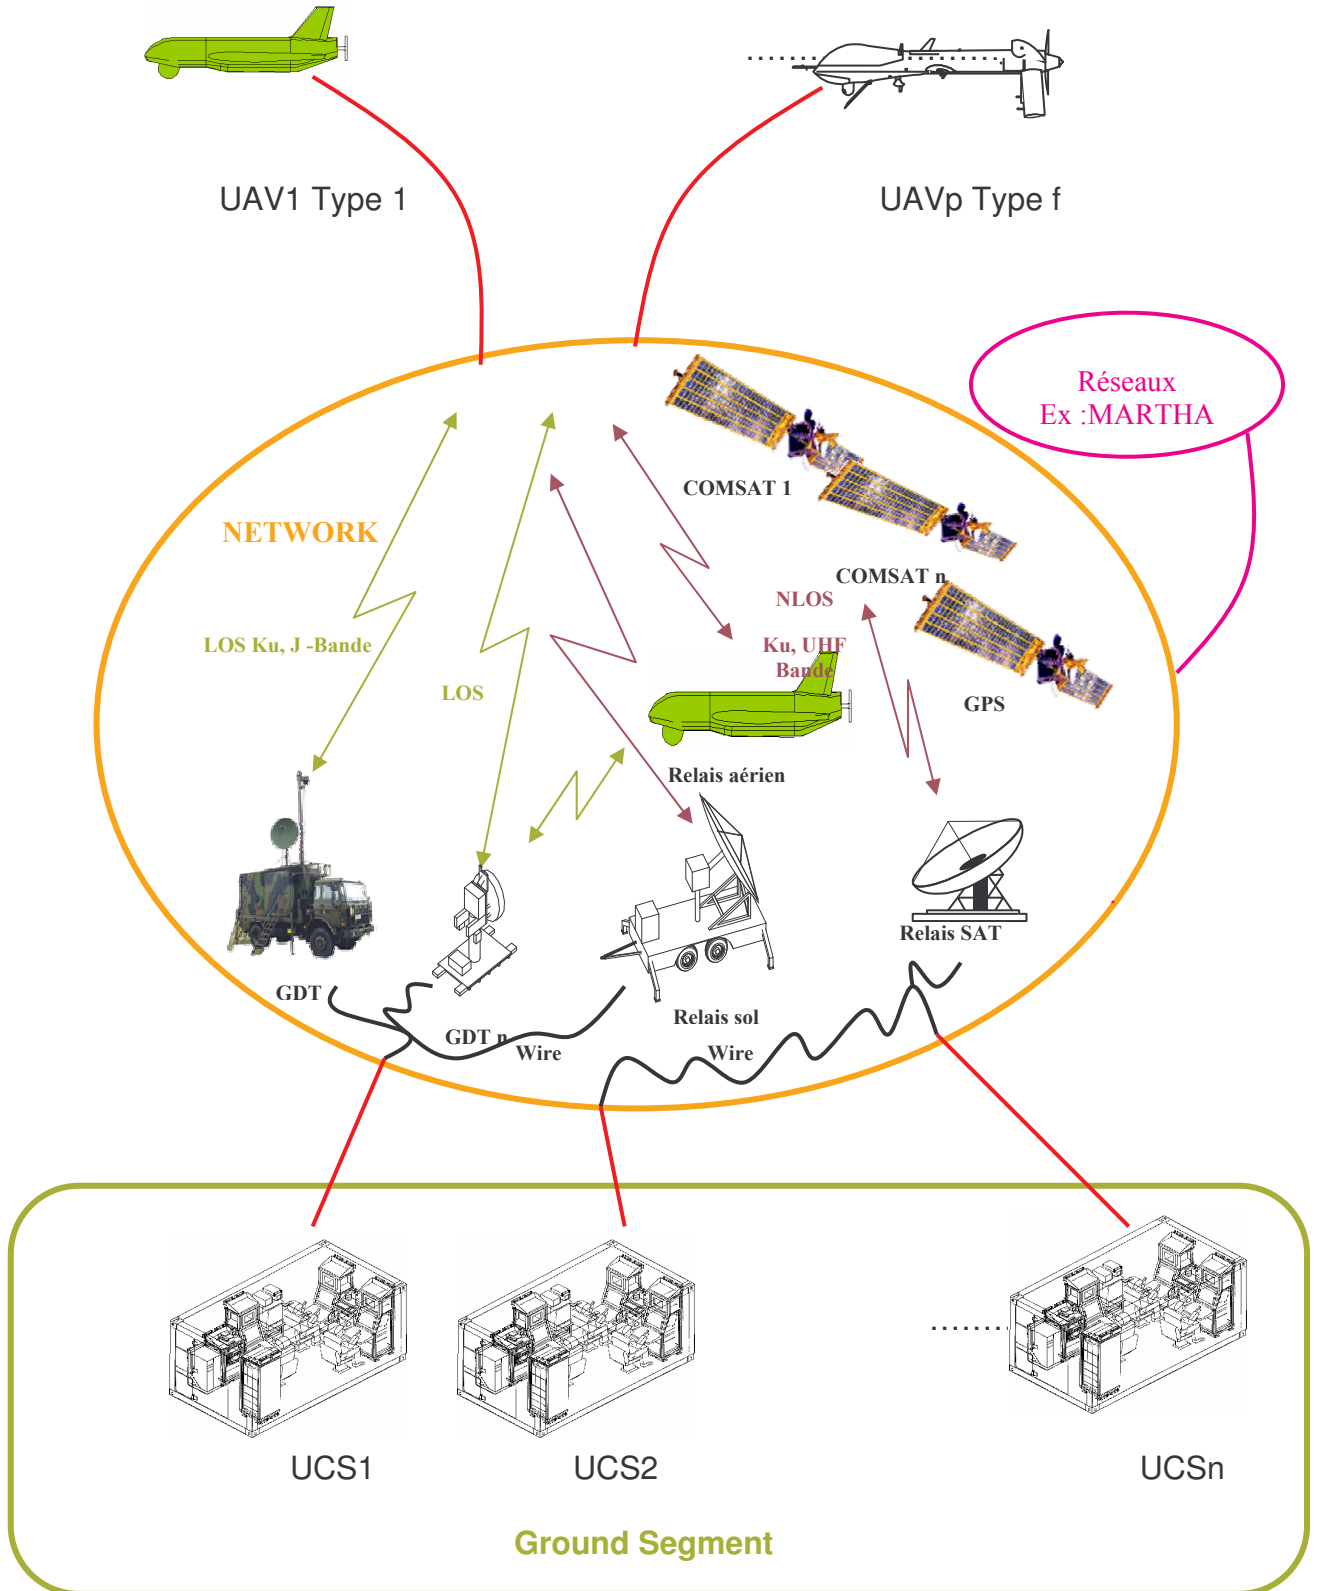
UAV1 Type 1

UAVp Type f

Réseaux
Ex :MARTHA

NETWORK

COMSAT 1

COMSAT n

NLOS

Ku, UHF
Bande

GPS

LOS Ku, J -Bande

LOS

Relais aérien

Relais SAT

GDT

GDT n

Wire

Relais sol

Wire

UCS1

UCS2

UCSn

Ground Segment